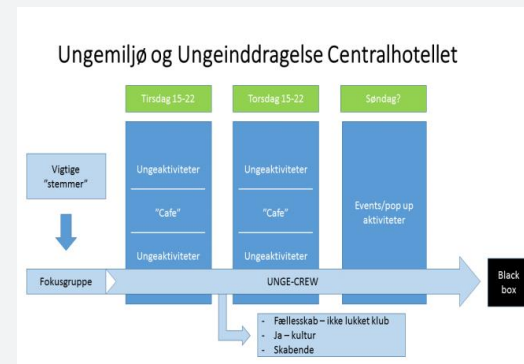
Ungemiljø og Ungeinddragelse Centralhotellet

Tirsdag 15-22

Torsdag 15-22

Søndag?

Vigtige "stemmer"

Ungeaktiviteter

"Cafe"

Ungeaktiviteter

Ungeaktiviteter

"Cafe"

Ungeaktiviteter

Events/pop up aktiviteter

Fokusgruppe

UNGE-CREW

Black box

- Fællesskab – ikke lukket klub
- Ja – kultur
- Skabende